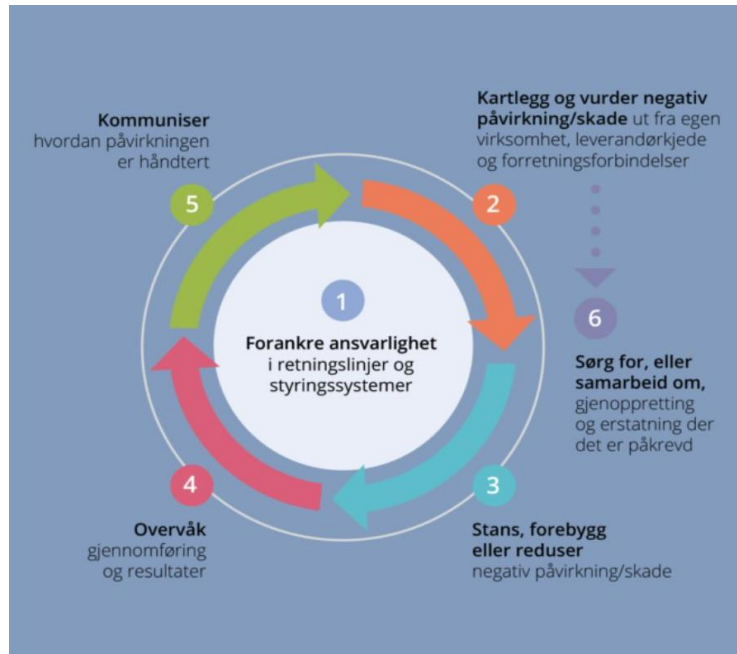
Kommuniser
hvordan påvirkningen er håndtert

5

Kartlegg og vurder negativ påvirkning/skade ut fra egen virksomhet, leverandørkjede og forretningsforbindelser

2

1

Forankre ansvarlighet
i retningslinjer og styringssystemer

6

Sørg for, eller samarbeid om,
gjenoppretting og erstatning der det er påkrevd

4

3

Overvåk
gjennomføring og resultater

Stans, forebygg eller reduser
negativ påvirkning/skade